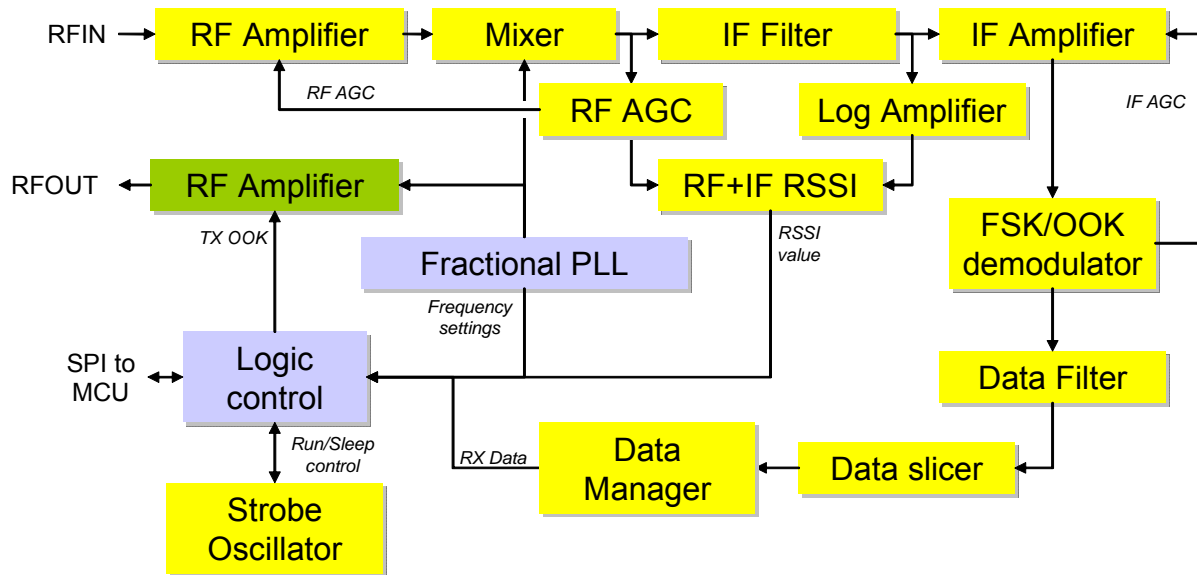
RFIN

RF Amplifier

Mixer

IF Filter

IF Amplifier

RF AGC

RF AGC

Log Amplifier

IF AGC

RFOUT

RF Amplifier

RF+IF RSSI

TX OOK

Fractional PLL

RSSI value

FSK/OOK demodulator

Frequency settings

SPI to MCU

Logic control

Data Filter

Run/Sleep control

RX Data

Data Manager

Data slicer

Strobe Oscillator